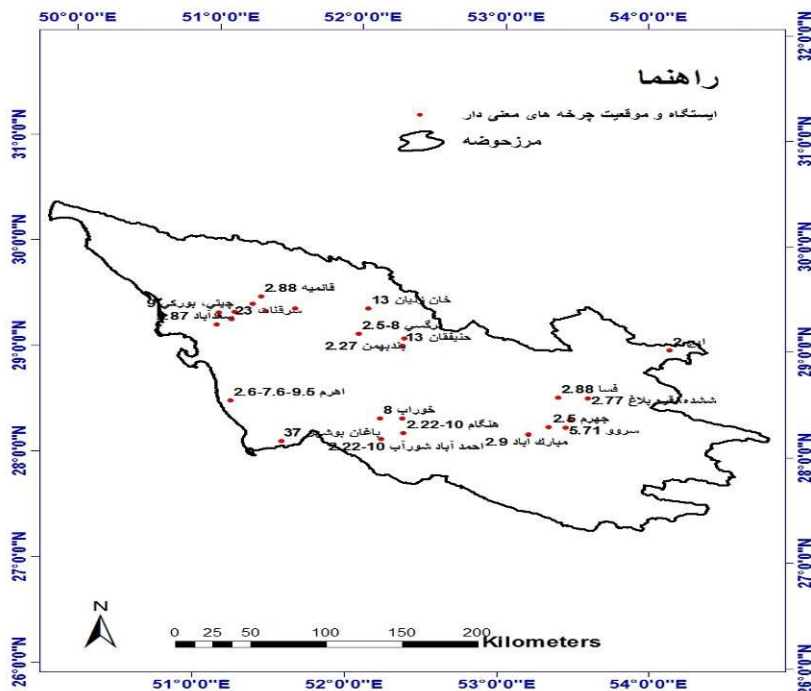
50°0'0"E 51°0'0"E 52°0'0"E 53°0'0"E 54°0'0"E

راهنما

ایستگاه و موقعیت چرخه های معنی دار

مرزحوضه

32°0'0"N
31°0'0"N
30°0'0"N
29°0'0"N
28°0'0"N
27°0'0"N
26°0'0"N

قائمیه 2.88
خان زنیان 13
چیتی، بورکی 9
شرقناه 23
سعدآباد 2.87
نرگسی 8-2.5
حنیفقان 13
مدبهمن 2.27
ایج 2
فسا 2.88
ششده قره بلاغ 2.77
اهرم 9.5-7.6-2.6
خوراب 8
هنگام 10-2.22
جهرم 2.5
سروو 5.71
باغان بوشهر 37
مبارک آباد 2.9
احمد آباد شورآب 10-2.22

N

0 25 50 100 150 200 Kilometers

51°0'0"E 52°0'0"E 53°0'0"E 54°0'0"E